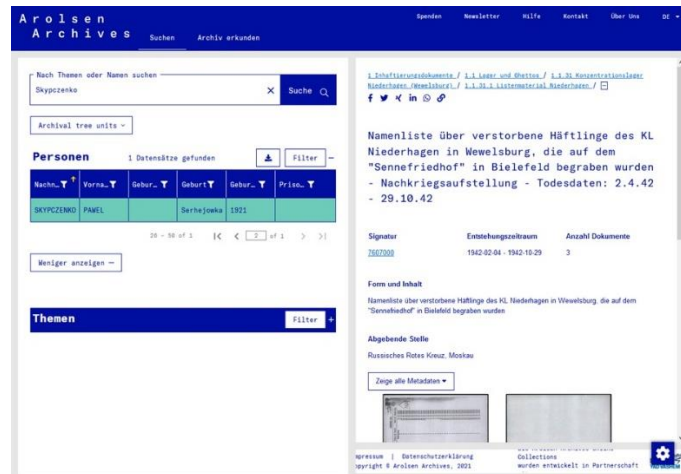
Arolsen Archives

Suchen Archiv erkunden

Spenden Newsletter Hilfe Kontakt Über Uns DE

Nach Themen oder Namen suchen

Skypczenko

Suche

Archival tree units

Personen 1 Datensätze gefunden Filter

| Nachn... | Vorna... | Geburt... | Geburt | Gebur... | Priso... |
|---|---|---|---|---|---|
| SKYPCZENKO | PAWEL | | Serhejowka | 1921 | |

20 - 50 of 1 2 of 1

Weniger anzeigen

Themen Filter

1 Inhaftierungsdokumente / 1.1 Lager und Ghettos / 1.1.31 Konzentrationslager Niederhagen (Wewelsburg) / 1.1.31.1 Listenmaterial Niederhagen /

Namenliste über verstorbene Häftlinge des KL Niederhagen in Wewelsburg, die auf dem "Sennefriedhof" in Bielefeld begraben wurden - Nachkriegsaufstellung - Todesdaten: 2.4.42 - 29.10.42

Signatur
7607000

Entstehungszeitraum
1942-02-04 - 1942-10-29

Anzahl Dokumente
3

Form und Inhalt

Namenliste über verstorbene Häftlinge des KL Niederhagen in Wewelsburg, die auf dem "Sennefriedhof" in Bielefeld begraben wurden

Abgebende Stelle

Russisches Rotes Kreuz, Moskau

Zeige alle Metadaten

mpressum | Datenschutzerklärung
opyright © Arolsen Archives, 2021

Collections
wurden entwickelt in Partnerschaft